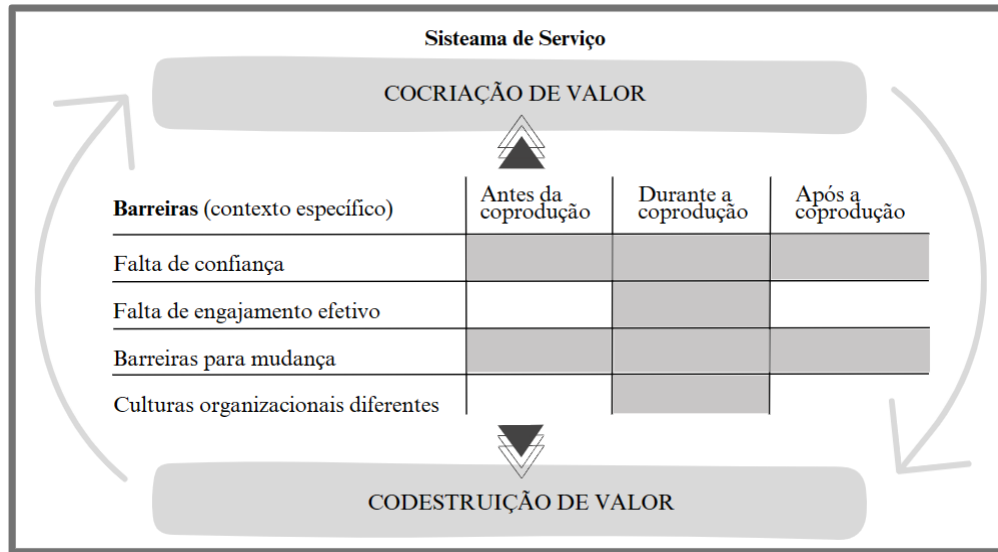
Sisteama de Serviço

COCRIAÇÃO DE VALOR

| **Barreiras** (contexto específico) | Antes da coprodução | Durante a coprodução | Após a coprodução |
|---|---|---|---|
| Falta de confiança | | | |
| Falta de engajamento efetivo | | | |
| Barreiras para mudança | | | |
| Culturas organizacionais diferentes | | | |

CODESTRUIÇÃO DE VALOR